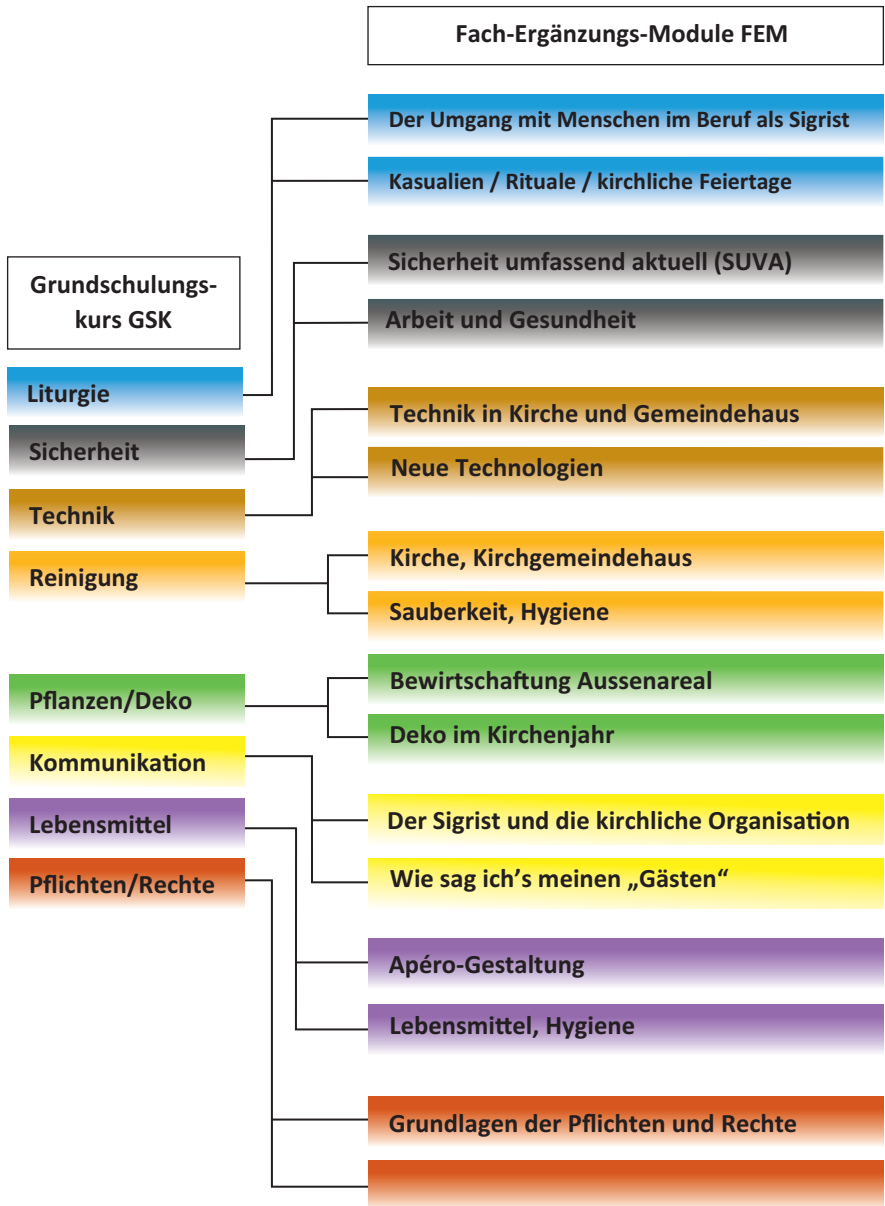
Fach-Ergänzungs-Module FEM

Grundschulungskurs GSK

Liturgie

Sicherheit

Technik

Reinigung

Pflanzen/Deko

Kommunikation

Lebensmittel

Pflichten/Rechte

Der Umgang mit Menschen im Beruf als Sigrist

Kasualien / Rituale / kirchliche Feiertage

Sicherheit umfassend aktuell (SUVA)

Arbeit und Gesundheit

Technik in Kirche und Gemeindehaus

Neue Technologien

Kirche, Kirchgemeindehaus

Sauberkeit, Hygiene

Bewirtschaftung Aussenareal

Deko im Kirchenjahr

Der Sigrist und die kirchliche Organisation

Wie sag ich's meinen „Gästen"

Apéro-Gestaltung

Lebensmittel, Hygiene

Grundlagen der Pflichten und Rechte